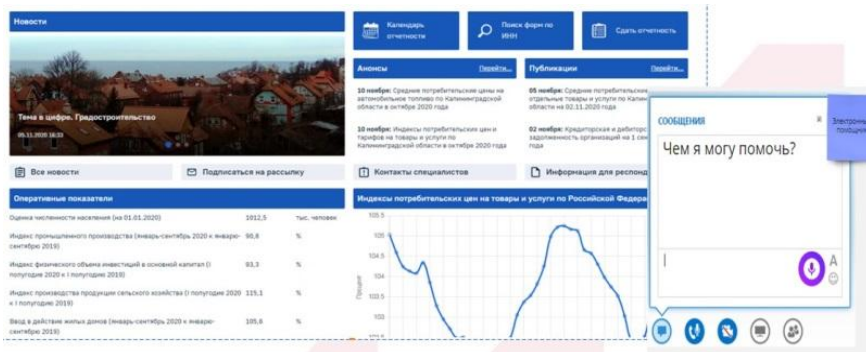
Новости

Тема в цифре. Градостроительство
09.11.2020 16:33

Календарь отчетности

Поиск форм по ИНН

Сдать отчетность

Анонсы
Перейти...

10 ноября: Средние потребительские цены на автомобильное топливо по Калининградской области в октябре 2020 года

10 ноября: Индексы потребительских цен и тарифов на товары и услуги по Калининградской области в октябре 2020 года

Публикации
Перейти...

05 ноября: Средние потребительские цены на отдельные товары и услуги по Калинин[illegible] на 02.11.2020 года

02 ноября: Кредиторская и дебиторс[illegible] задолженность организаций на 1 сен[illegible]

Все новости

Подписаться на рассылку

Контакты специалистов

Информация для респонд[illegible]

Оперативные показатели

| | | |
|---|---|---|
| Оценка численности населения (на 01.01.2020) | 1012,5 | тыс. человек |
| Индекс промышленного производства (январь-сентябрь 2020 к январю-сентябрю 2019) | 90,8 | % |
| Индекс физического объема инвестиций в основной капитал (I полугодие 2020 к I полугодию 2019) | 93,3 | % |
| Индекс производства продукции сельского хозяйства (I полугодие 2020 к I полугодию 2019) | 115,1 | % |
| Ввод в действие жилых домов (январь-сентябрь 2020 к январю-сентябрю 2019) | 105,6 | % |

Индексы потребительских цен на товары и услуги по Российской Федера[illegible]

105,5
105
104,5
104
103,5
103
Процент

СООБЩЕНИЯ

Чем я могу помочь?

Электронн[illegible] помощн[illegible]